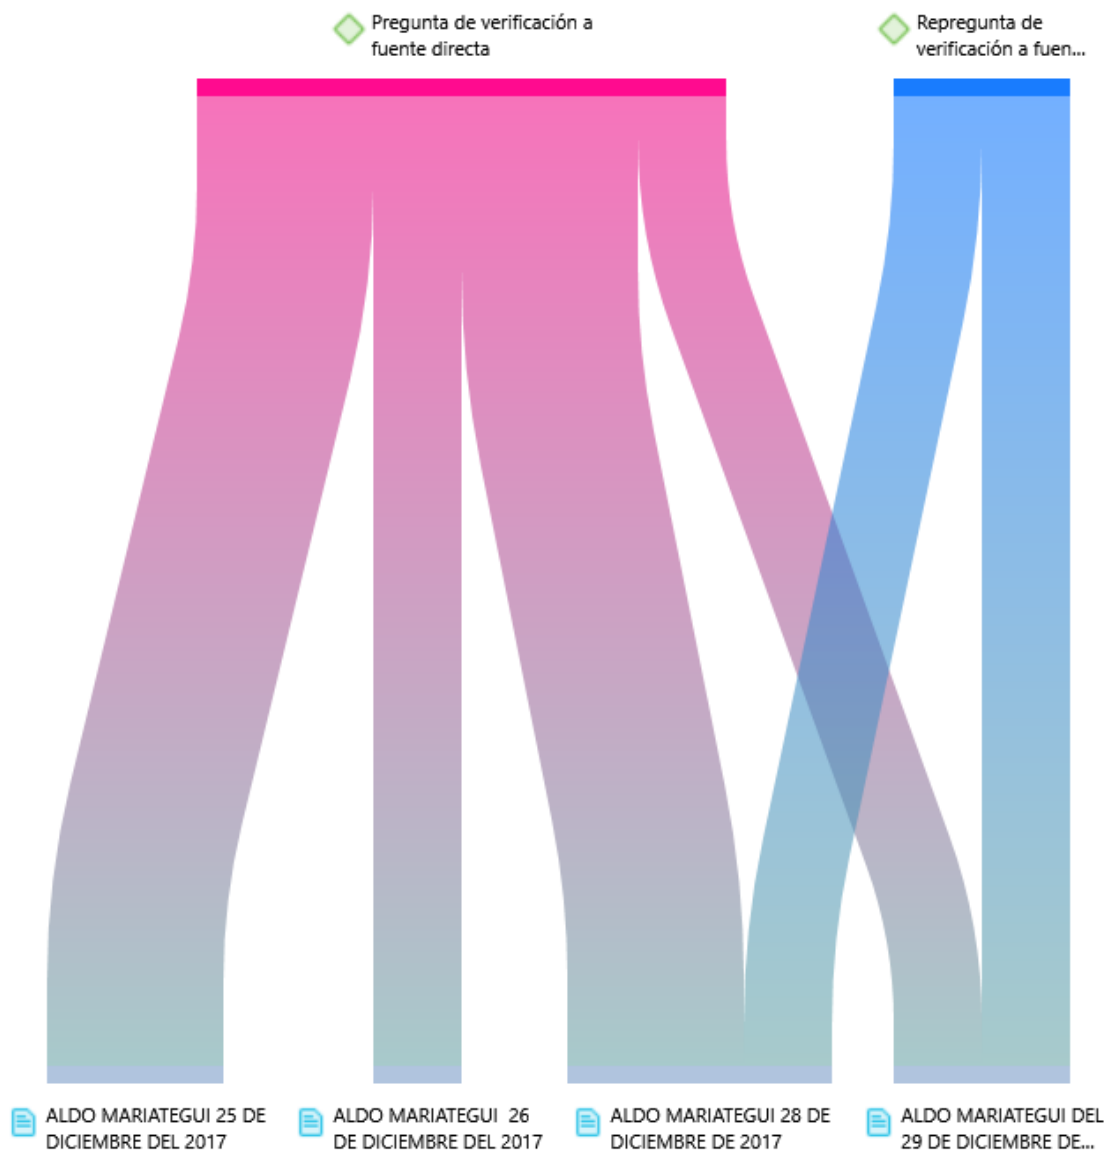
Pregunta de verificación a fuente directa

Repregunta de verificación a fuen...

ALDO MARIATEGUI 25 DE DICIEMBRE DEL 2017

ALDO MARIATEGUI 26 DE DICIEMBRE DEL 2017

ALDO MARIATEGUI 28 DE DICIEMBRE DE 2017

ALDO MARIATEGUI DEL 29 DE DICIEMBRE DE...